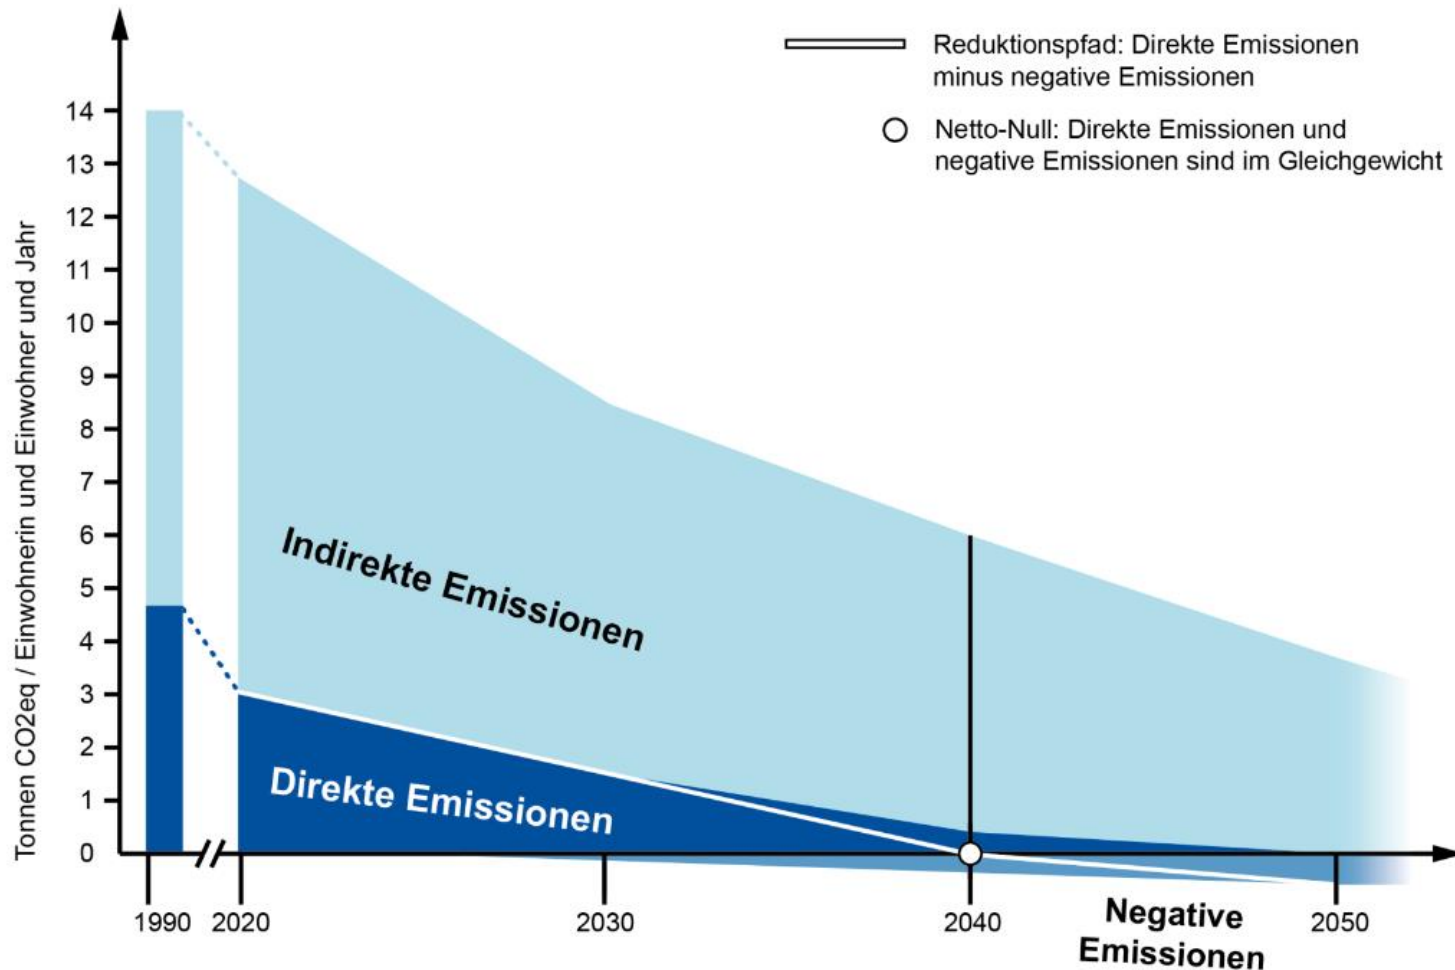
Reduktionspfad: Direkte Emissionen minus negative Emissionen

Netto-Null: Direkte Emissionen und negative Emissionen sind im Gleichgewicht

Tonnen CO2eq / Einwohnerin und Einwohner und Jahr

14
13
12
11
10
9
8
7
6
5
4
3
2
1
0

Indirekte Emissionen

Direkte Emissionen

1990
2020
2030
2040
2050

Negative Emissionen